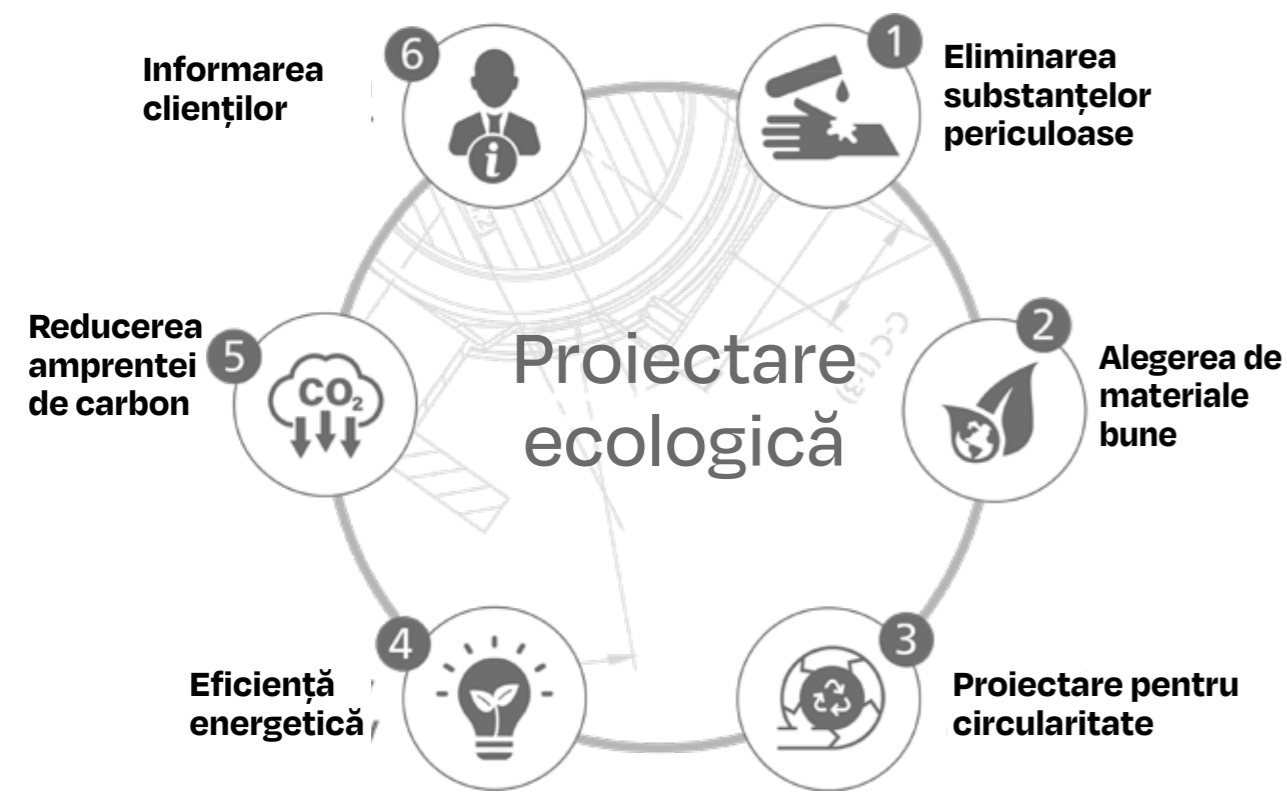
Proiectare ecologică

1 Eliminarea substanțelor periculoase

2 Alegerea de materiale bune

3 Proiectare pentru circularitate

4 Eficiență energetică

5 Reducerea amprentei de carbon

$CO_2$

6 Informarea clienților

C-C (1:3)